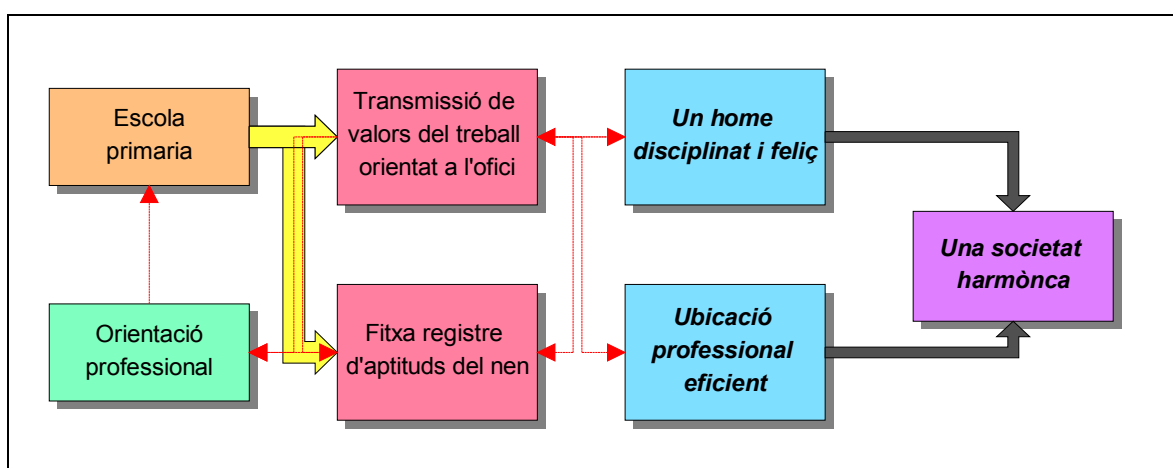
Escola primaria

Transmissió de valors del treball orientat a l'ofici

Un home disciplinat i feliç

Una societat harmònca

Orientació professional

Fitxa registre d'aptituds del nen

Ubicació professional eficient